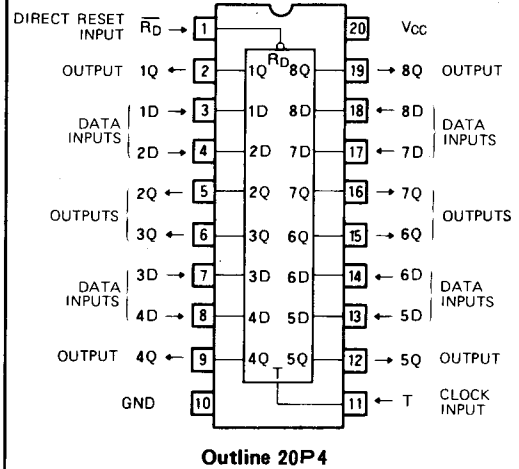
DIRECT RESET INPUT $\overline{R_D}$ → 1

20 $V_{CC}$

$R_D$

OUTPUT 1Q ← 2 1Q 8Q 19 → 8Q OUTPUT

DATA INPUTS 1D → 3 1D 8D 18 ← 8D DATA INPUTS

2D → 4 2D 7D 17 ← 7D

OUTPUTS 2Q ← 5 2Q 7Q 16 → 7Q OUTPUTS

3Q ← 6 3Q 6Q 15 → 6Q

DATA INPUTS 3D → 7 3D 6D 14 ← 6D DATA INPUTS

4D → 8 4D 5D 13 ← 5D

OUTPUT 4Q ← 9 4Q 5Q 12 → 5Q OUTPUT

T

GND 10 11 ← T CLOCK INPUT

Outline 20P4